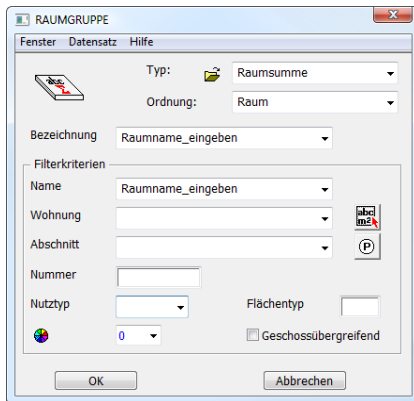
RAUMGRUPPE

Fenster Datensatz Hilfe

Typ: Raumsumme

Ordnung: Raum

Bezeichnung Raumname_eingeben

Filterkriterien

Name Raumname_eingeben

Wohnung

Abschnitt

Nummer

Nutztyp

Flächentyp

0

Geschossübergreifend

OK

Abbrechen